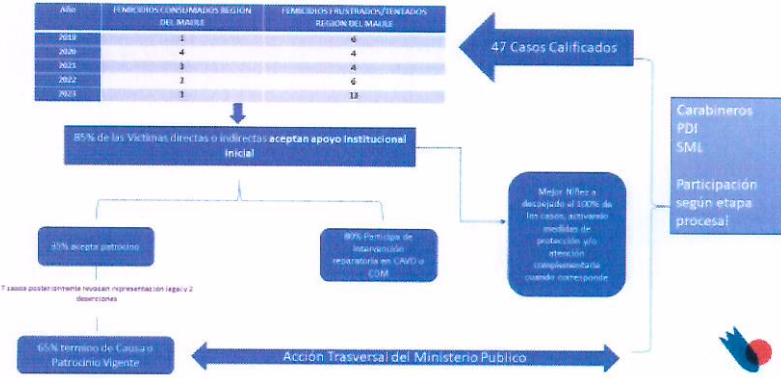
| Año | FEMICIDIOS CONSUMADOS REGIÓN DEL MAULE | FEMICIDIOS FRUSTRADOS/TENTADOS REGION DEL MAULE |
|---|---|---|
| 2019 | 1 | 6 |
| 2020 | 4 | 4 |
| 2021 | 3 | 4 |
| 2022 | 2 | 6 |
| 2023 | 3 | 13 |

47 Casos Calificados

Carabineros
PDI
SML

Participación según etapa procesal

85% de las Víctimas directas o indirectas aceptan apoyo institucional inicial

Mejor Niñez a desepejado al 100% de los casos, activando medidas de protección y/o atención complementaria cuando corresponde

35% acepta patrocinio

7 casos posteriormente revocan representación legal y 2 deserciones

80% Participa de intervención reparatoria en CAVD o CDM

65% termino de Causa o Patrocinio Vigente

Acción Trasversal del Ministerio Publico